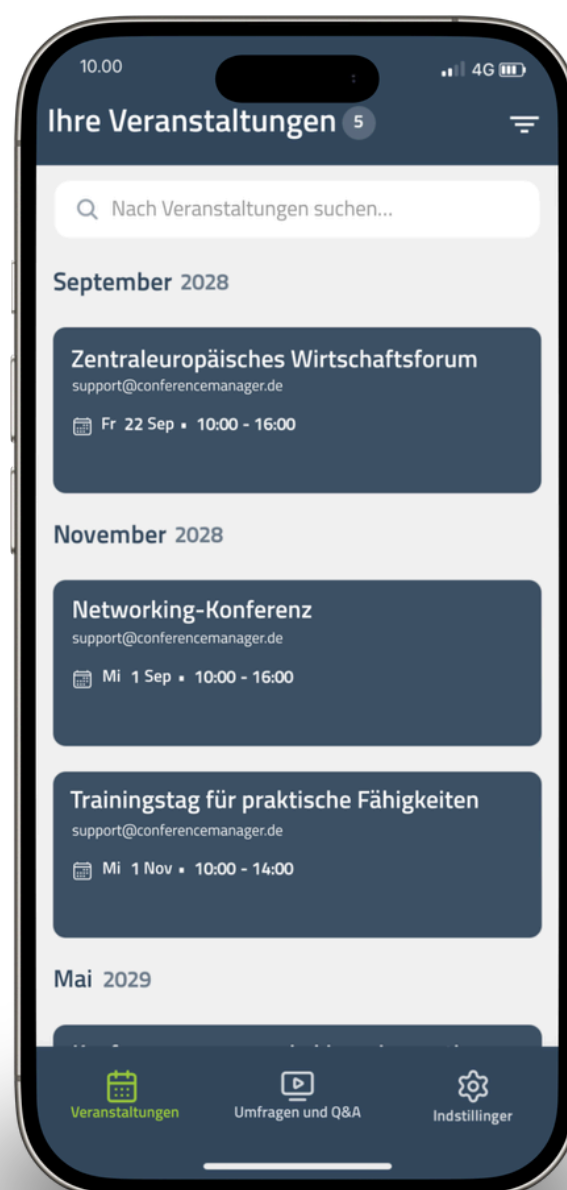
10.00

4G

Ihre Veranstaltungen 5

Nach Veranstaltungen suchen...

September 2028

Zentraleuropäisches Wirtschaftsforum
support@conferencemanager.de
Fr 22 Sep • 10:00 - 16:00

November 2028

Networking-Konferenz
support@conferencemanager.de
Mi 1 Sep • 10:00 - 16:00

Trainingstag für praktische Fähigkeiten
support@conferencemanager.de
Mi 1 Nov • 10:00 - 14:00

Mai 2029

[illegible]

Veranstaltungen

Umfragen und Q&A

Indstillinger